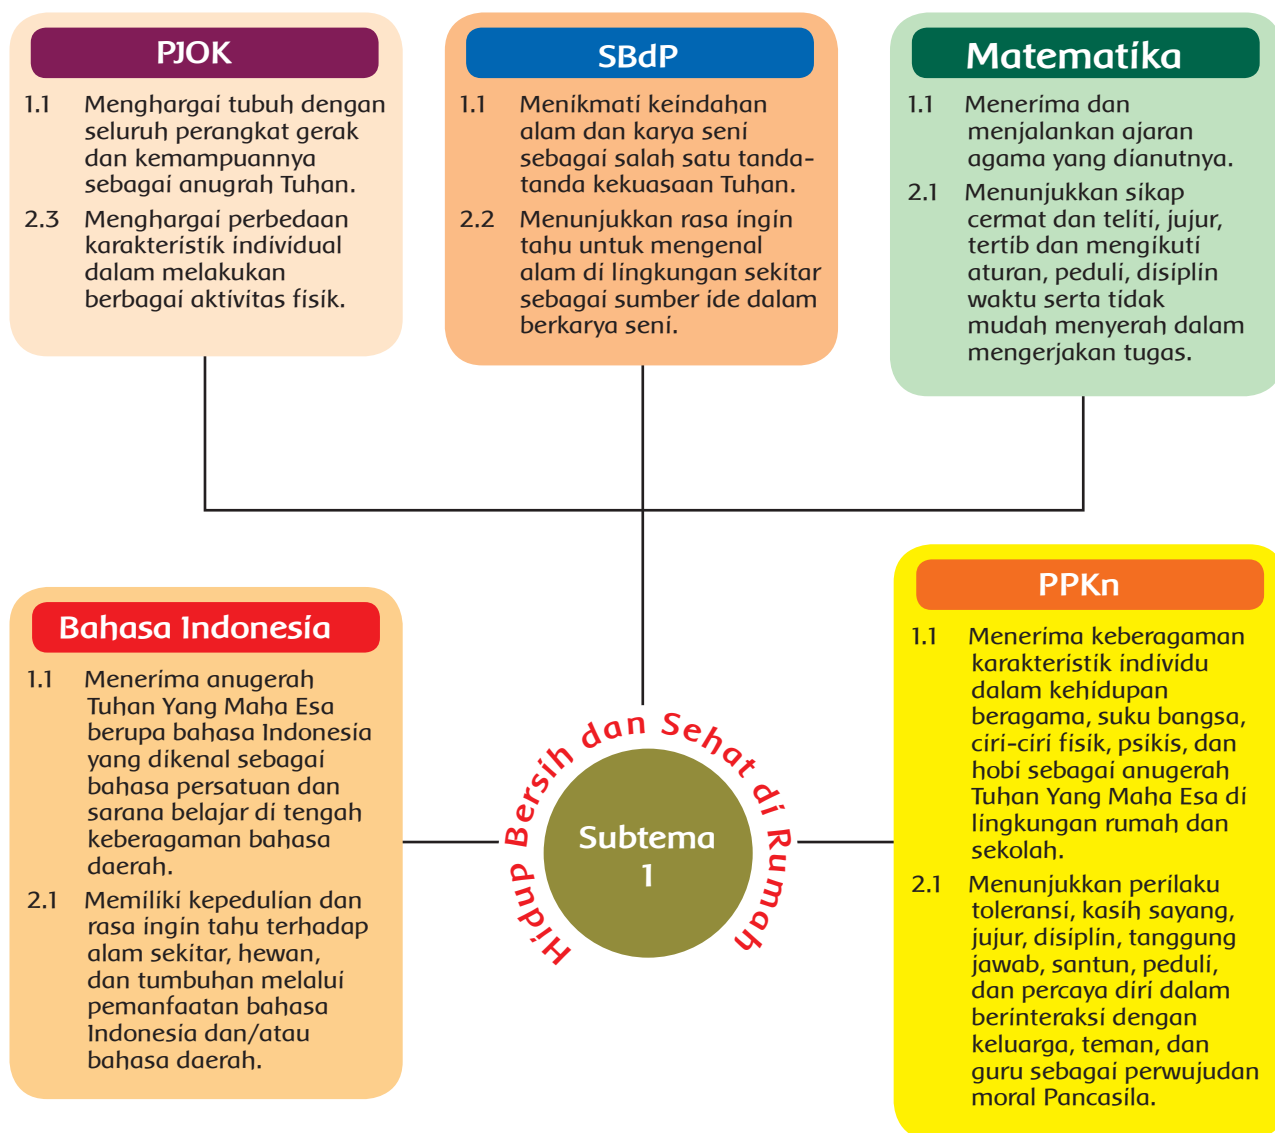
PJOK

1.1 Menghargai tubuh dengan seluruh perangkat gerak dan kemampuannya sebagai anugrah Tuhan.

2.3 Menghargai perbedaan karakteristik individual dalam melakukan berbagai aktivitas fisik.

SBdP

1.1 Menikmati keindahan alam dan karya seni sebagai salah satu tanda-tanda kekuasaan Tuhan.

2.2 Menunjukkan rasa ingin tahu untuk mengenal alam di lingkungan sekitar sebagai sumber ide dalam berkarya seni.

Matematika

1.1 Menerima dan menjalankan ajaran agama yang dianutnya.

2.1 Menunjukkan sikap cermat dan teliti, jujur, tertib dan mengikuti aturan, peduli, disiplin waktu serta tidak mudah menyerah dalam mengerjakan tugas.

Bahasa Indonesia

1.1 Menerima anugerah Tuhan Yang Maha Esa berupa bahasa Indonesia yang dikenal sebagai bahasa persatuan dan sarana belajar di tengah keberagaman bahasa daerah.

2.1 Memiliki kepedulian dan rasa ingin tahu terhadap alam sekitar, hewan, dan tumbuhan melalui pemanfaatan bahasa Indonesia dan/atau bahasa daerah.

Hidup Bersih dan Sehat di Rumah

Subtema 1

PPKn

1.1 Menerima keberagaman karakteristik individu dalam kehidupan beragama, suku bangsa, ciri-ciri fisik, psikis, dan hobi sebagai anugerah Tuhan Yang Maha Esa di lingkungan rumah dan sekolah.

2.1 Menunjukkan perilaku toleransi, kasih sayang, jujur, disiplin, tanggung jawab, santun, peduli, dan percaya diri dalam berinteraksi dengan keluarga, teman, dan guru sebagai perwujudan moral Pancasila.